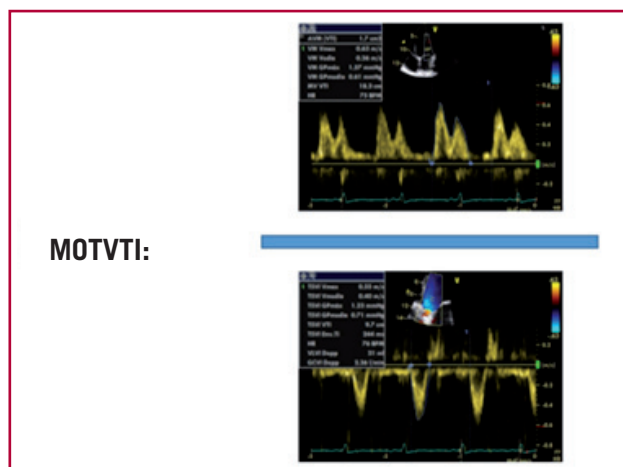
AVA (VTI) 1,7 cm²
1 VM Vmax 0.63 m/s
VM Vmedia 0.34 m/s
VM GPmax 1.57 mmHg
VM GPmedia 0.61 mmHg
MV VTI 18.3 cm
HR 73 BPM

MOTVTI:

1 TDVI Vmax 0.55 m/s
TDVI Vmedia 0.40 m/s
TDVI GPmax 1.23 mmHg
TDVI GPmedia 0.71 mmHg
TDVI VTI 8.7 cm
TDVI Dec.Ti 244 ms
HR 74 BPM
VGVI Dopp 51 ml
GCVI Dopp 3.38 l/min